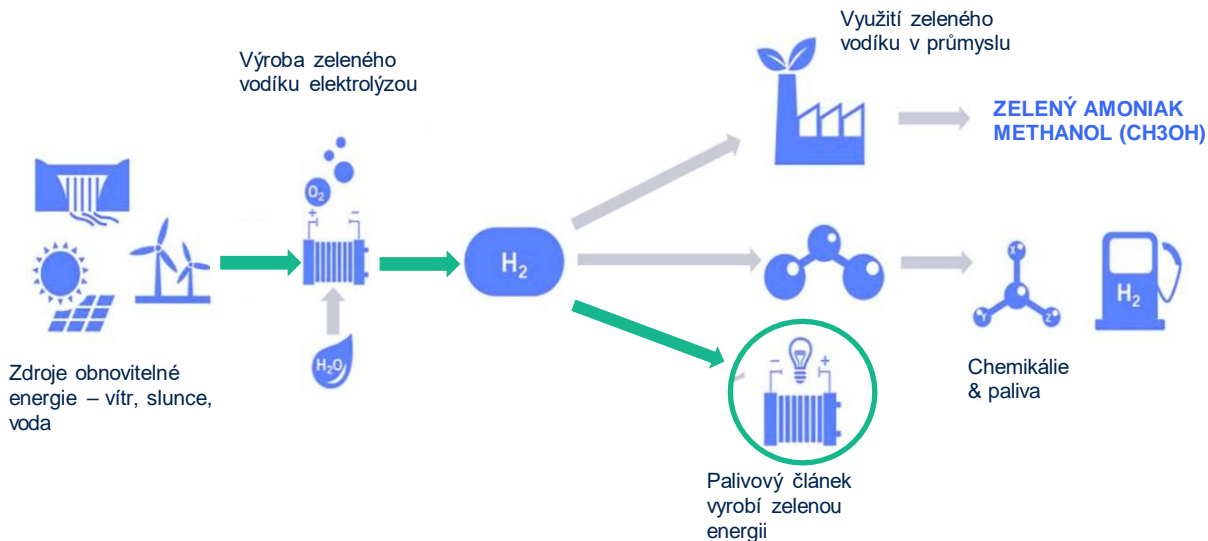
Využití zeleného vodíku v průmyslu

Výroba zeleného vodíku elektrolýzou

ZELENÝ AMONIAK
METHANOL (CH3OH)

$O_2$

+ −

$H_2$

$H_2$

$H_2O$

− +

Zdroje obnovitelné energie – vítr, slunce, voda

Chemikálie & paliva

Palivový článek vyrobí zelenou energii